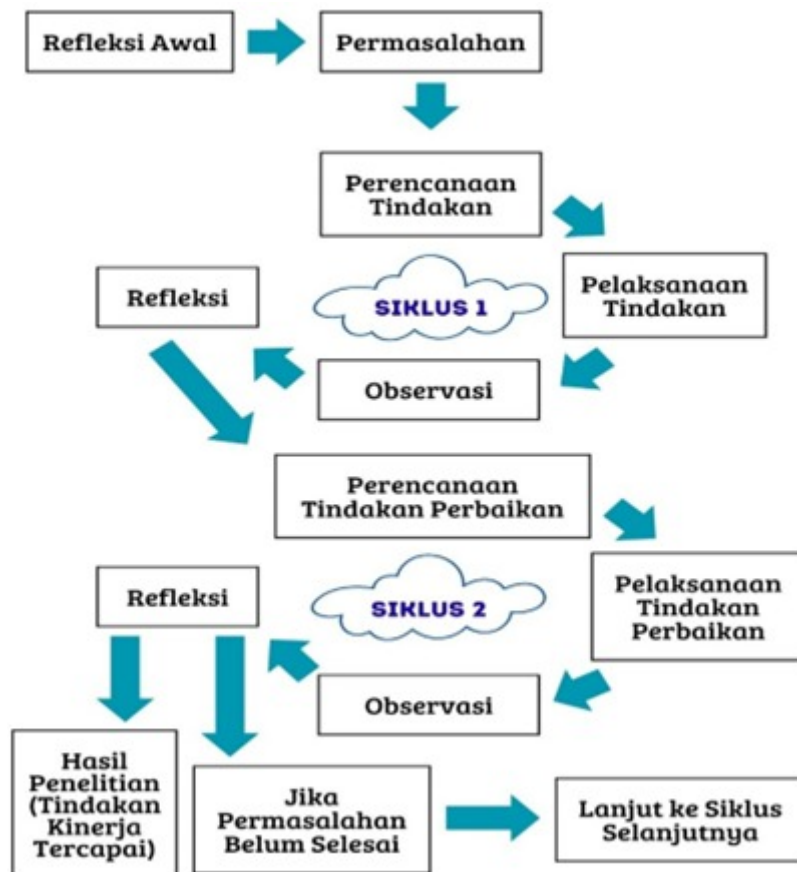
Refleksi Awal

Permasalahan

Perencanaan Tindakan

Pelaksanaan Tindakan

SIKLUS 1

Refleksi

Observasi

Perencanaan Tindakan Perbaikan

Pelaksanaan Tindakan Perbaikan

SIKLUS 2

Refleksi

Observasi

Hasil Penelitian (Tindakan Kinerja Tercapai)

Jika Permasalahan Belum Selesai

Lanjut ke Siklus Selanjutnya